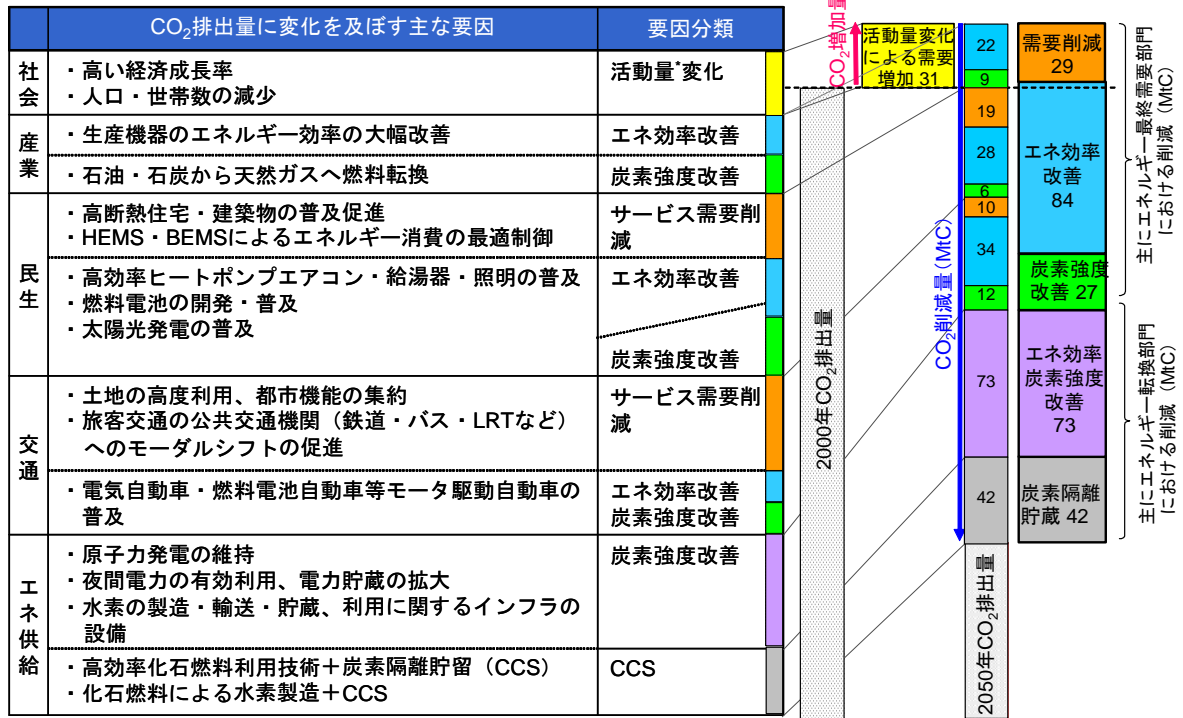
| | $CO_2$排出量に変化を及ぼす主な要因 | 要因分類 |
|---|---|---|
| 社会 | ・高い経済成長率<br>・人口・世帯数の減少 | 活動量*変化 |
| 産業 | ・生産機器のエネルギー効率の大幅改善 | エネ効率改善 |
| | ・石油・石炭から天然ガスへ燃料転換 | 炭素強度改善 |
| 民生 | ・高断熱住宅・建築物の普及促進<br>・HEMS・BEMSによるエネルギー消費の最適制御 | サービス需要削減 |
| | ・高効率ヒートポンプエアコン・給湯器・照明の普及<br>・燃料電池の開発・普及<br>・太陽光発電の普及 | エネ効率改善<br>炭素強度改善 |
| 交通 | ・土地の高度利用、都市機能の集約<br>・旅客交通の公共交通機関（鉄道・バス・LRTなど）へのモーダルシフトの促進 | サービス需要削減 |
| | ・電気自動車・燃料電池自動車等モータ駆動自動車の普及 | エネ効率改善<br>炭素強度改善 |
| エネ供給 | ・原子力発電の維持<br>・夜間電力の有効利用、電力貯蔵の拡大<br>・水素の製造・輸送・貯蔵、利用に関するインフラの設備 | 炭素強度改善 |
| | ・高効率化石燃料利用技術＋炭素隔離貯留（CCS）<br>・化石燃料による水素製造＋CCS | CCS |

$CO_2$増加量

活動量変化による需要増加 31

2000年$CO_2$排出量

$CO_2$削減量（MtC）

22
9
19
28
6
10
34
12
73
42

2050年$CO_2$排出量

需要削減 29

エネ効率改善 84

炭素強度改善 27

エネ効率率炭素強度改善 73

炭素隔離貯蔵 42

主にエネルギー最終需要部門における削減（MtC）

主にエネルギー転換部門における削減（MtC）